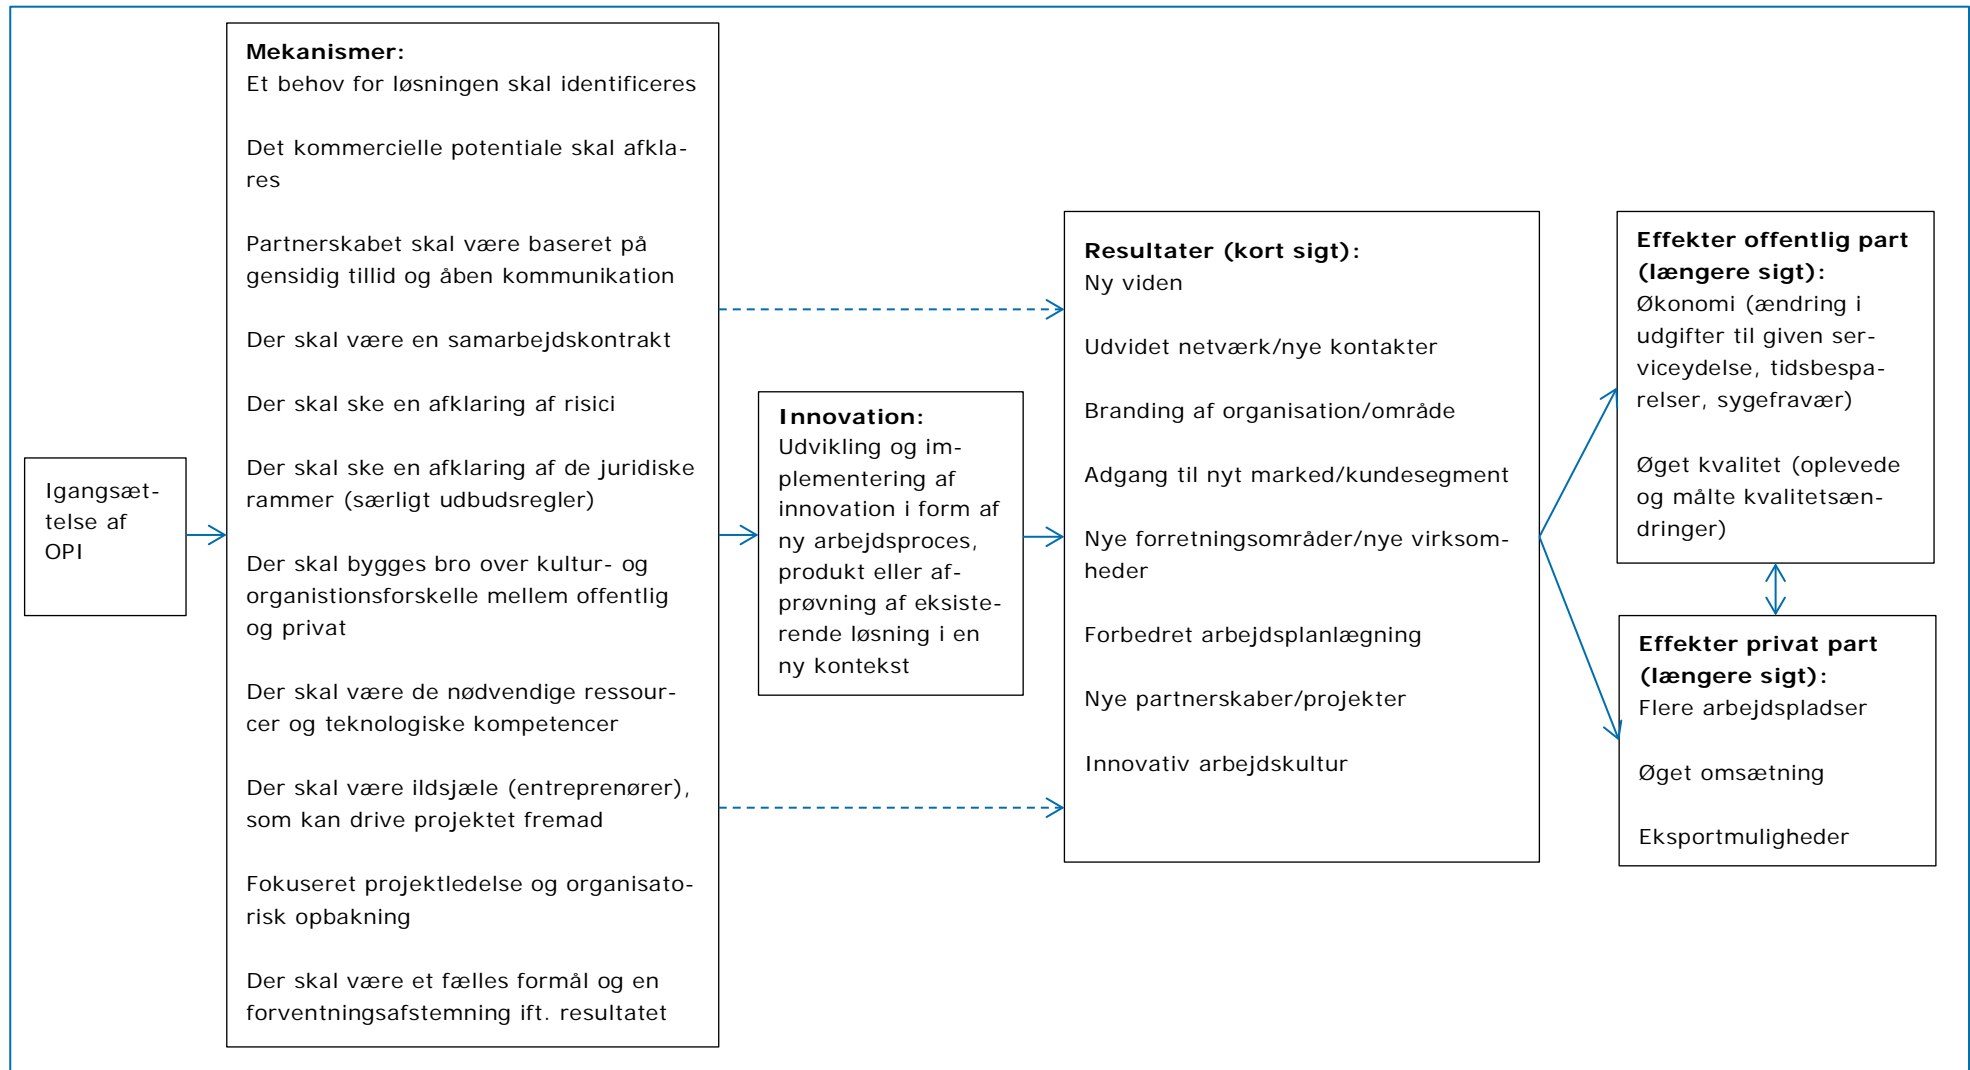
Igangsættelse af OPI

**Mekanismer:**
Et behov for løsningen skal identificeres

Det kommercielle potentiale skal afklares

Partnerskabet skal være baseret på gensidig tillid og åben kommunikation

Der skal være en samarbejdskontrakt

Der skal ske en afklaring af risici

Der skal ske en afklaring af de juridiske rammer (særligt udbudsregler)

Der skal bygges bro over kultur- og organistionsforskelle mellem offentlig og privat

Der skal være de nødvendige ressourcer og teknologiske kompetencer

Der skal være ildsjæle (entreprenører), som kan drive projektet fremad

Fokuseret projektledelse og organisatorisk opbakning

Der skal være et fælles formål og en forventningsafstemning ift. resultatet

**Innovation:**
Udvikling og implementering af innovation i form af ny arbejdsproces, produkt eller afprøvning af eksisterende løsning i en ny kontekst

**Resultater (kort sigt):**
Ny viden

Udvidet netværk/nye kontakter

Branding af organisation/område

Adgang til nyt marked/kundesegment

Nye forretningsområder/nye virksomheder

Forbedret arbejdsplanlægning

Nye partnerskaber/projekter

Innovativ arbejdskultur

**Effekter offentlig part (længere sigt):**
Økonomi (ændring i udgifter til given serviceydelse, tidsbesparelser, sygefravær)

Øget kvalitet (oplevede og målte kvalitetsændringer)

**Effekter privat part (længere sigt):**
Flere arbejdspladser

Øget omsætning

Eksportmuligheder